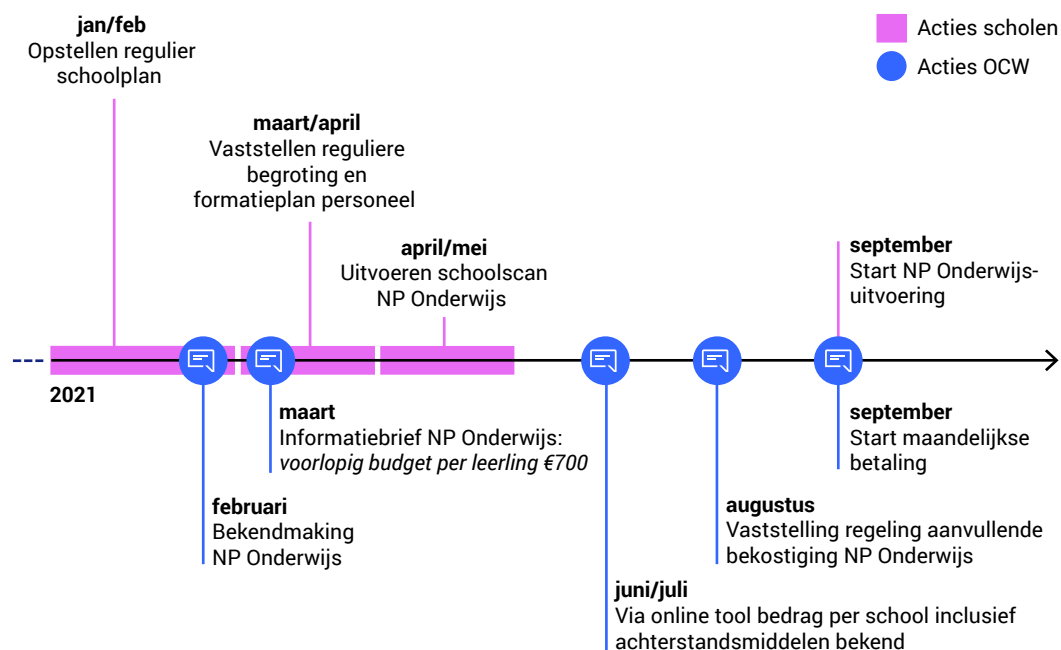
Acties scholen
Acties OCW

**jan/feb**
Opstellen regulier schoolplan

**maart/april**
Vaststellen reguliere begroting en formatieplan personeel

**april/mei**
Uitvoeren schoolscan NP Onderwijs

**september**
Start NP Onderwijs-uitvoering

2021

**maart**
Informatiebrief NP Onderwijs: *voorlopig budget per leerling €700*

**september**
Start maandelijkse betaling

**februari**
Bekendmaking NP Onderwijs

**augustus**
Vaststelling regeling aanvullende bekostiging NP Onderwijs

**juni/juli**
Via online tool bedrag per school inclusief achterstandsmiddelen bekend